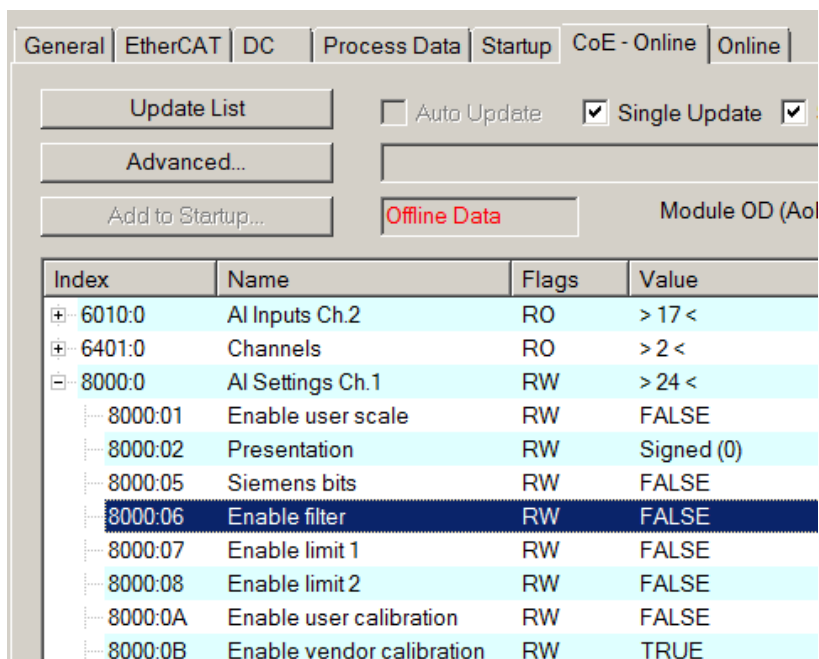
General | EtherCAT | DC | Process Data | Startup | CoE - Online | Online

Update List

Auto Update

Single Update

Advanced...

Add to Startup...

Offline Data

Module OD (AoI

| Index | Name | Flags | Value |
|---|---|---|---|
| 6010:0 | AI Inputs Ch.2 | RO | > 17 < |
| 6401:0 | Channels | RO | > 2 < |
| 8000:0 | AI Settings Ch.1 | RW | > 24 < |
| 8000:01 | Enable user scale | RW | FALSE |
| 8000:02 | Presentation | RW | Signed (0) |
| 8000:05 | Siemens bits | RW | FALSE |
| 8000:06 | Enable filter | RW | FALSE |
| 8000:07 | Enable limit 1 | RW | FALSE |
| 8000:08 | Enable limit 2 | RW | FALSE |
| 8000:0A | Enable user calibration | RW | FALSE |
| 8000:0B | Enable vendor calibration | RW | TRUE |